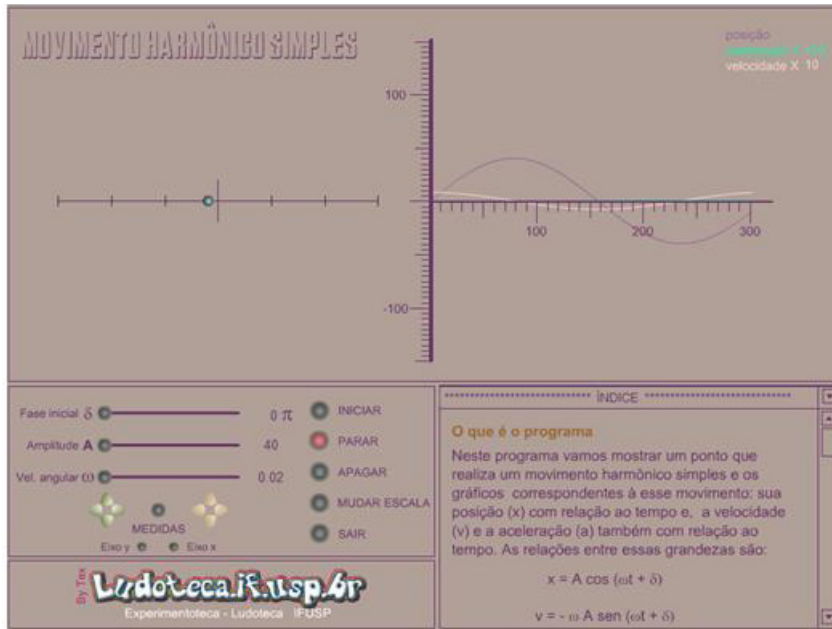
MOVIMENTO HARMÔNICO SIMPLES

posição
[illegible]
velocidade X 10

100
-100
100
200
300

Fase inicial $\delta$ 0 $\pi$
Amplitude A 40
Vel. angular $\omega$ 0.02

INICIAR
PARAR
APAGAR
MUDAR ESCALA
SAIR

MEDIDAS
Eixo y Eixo x

By Tex
Ludoteca.if.usp.br
Experimentoteca - Ludoteca IFUSP

****************************** ÍNDICE ******************************

O que é o programa

Neste programa vamos mostrar um ponto que realiza um movimento harmônico simples e os gráficos correspondentes à esse movimento: sua posição (x) com relação ao tempo e, a velocidade (v) e a aceleração (a) também com relação ao tempo. As relações entre essas grandezas são:

$x = A \cos (\omega t + \delta)$

$v = - \omega A \text{ sen } (\omega t + \delta)$